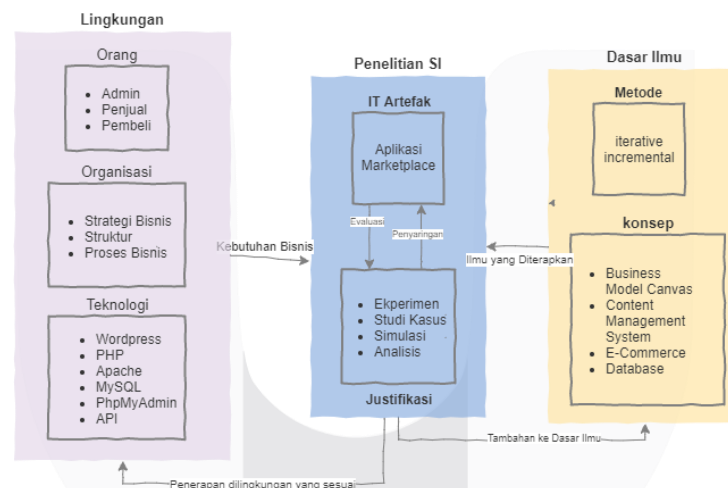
Lingkungan

Orang
- Admin
- Penjual
- Pembeli

Organisasi
- Strategi Bisnis
- Struktur
- Proses Bisnis

Teknologi
- Wordpress
- PHP
- Apache
- MySQL
- PhpMyAdmin
- API

Kebutuhan Bisnis

Penelitian SI

IT Artefak

Aplikasi Marketplace

Evaluasi

Penyaringan

- Ekperimen
- Studi Kasus
- Simulasi
- Analisis

Justifikasi

Dasar Ilmu

Metode

iterative incremental

konsep

Ilmu yang Diterapkan

- Business Model Canvas
- Content Management System
- E-Commerce
- Database

Tambahan ke Dasar Ilmu

Penerapan dilingkungan yang sesuai